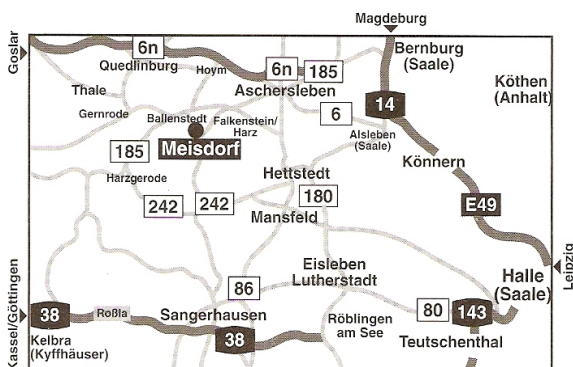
Magdeburg
Goslar
6n
Quedlinburg
Hoym
6n
185
Bernburg (Saale)
Köthen (Anhalt)
Thale
Aschersleben
14
Gernrode
Ballenstedt
Falkenstein/ Harz
6
Alsleben (Saale)
185
Meisdorf
Könnern
Harzgerode
Hettstedt
180
242
242
Mansfeld
E49
Eisleben Lutherstadt
Leipzig
Kassel/Göttingen
86
Halle (Saale)
38
Roßla
Sangerhausen
Röblingen am See
80
143
Kelbra (Kyffhäuser)
38
Teutschenthal